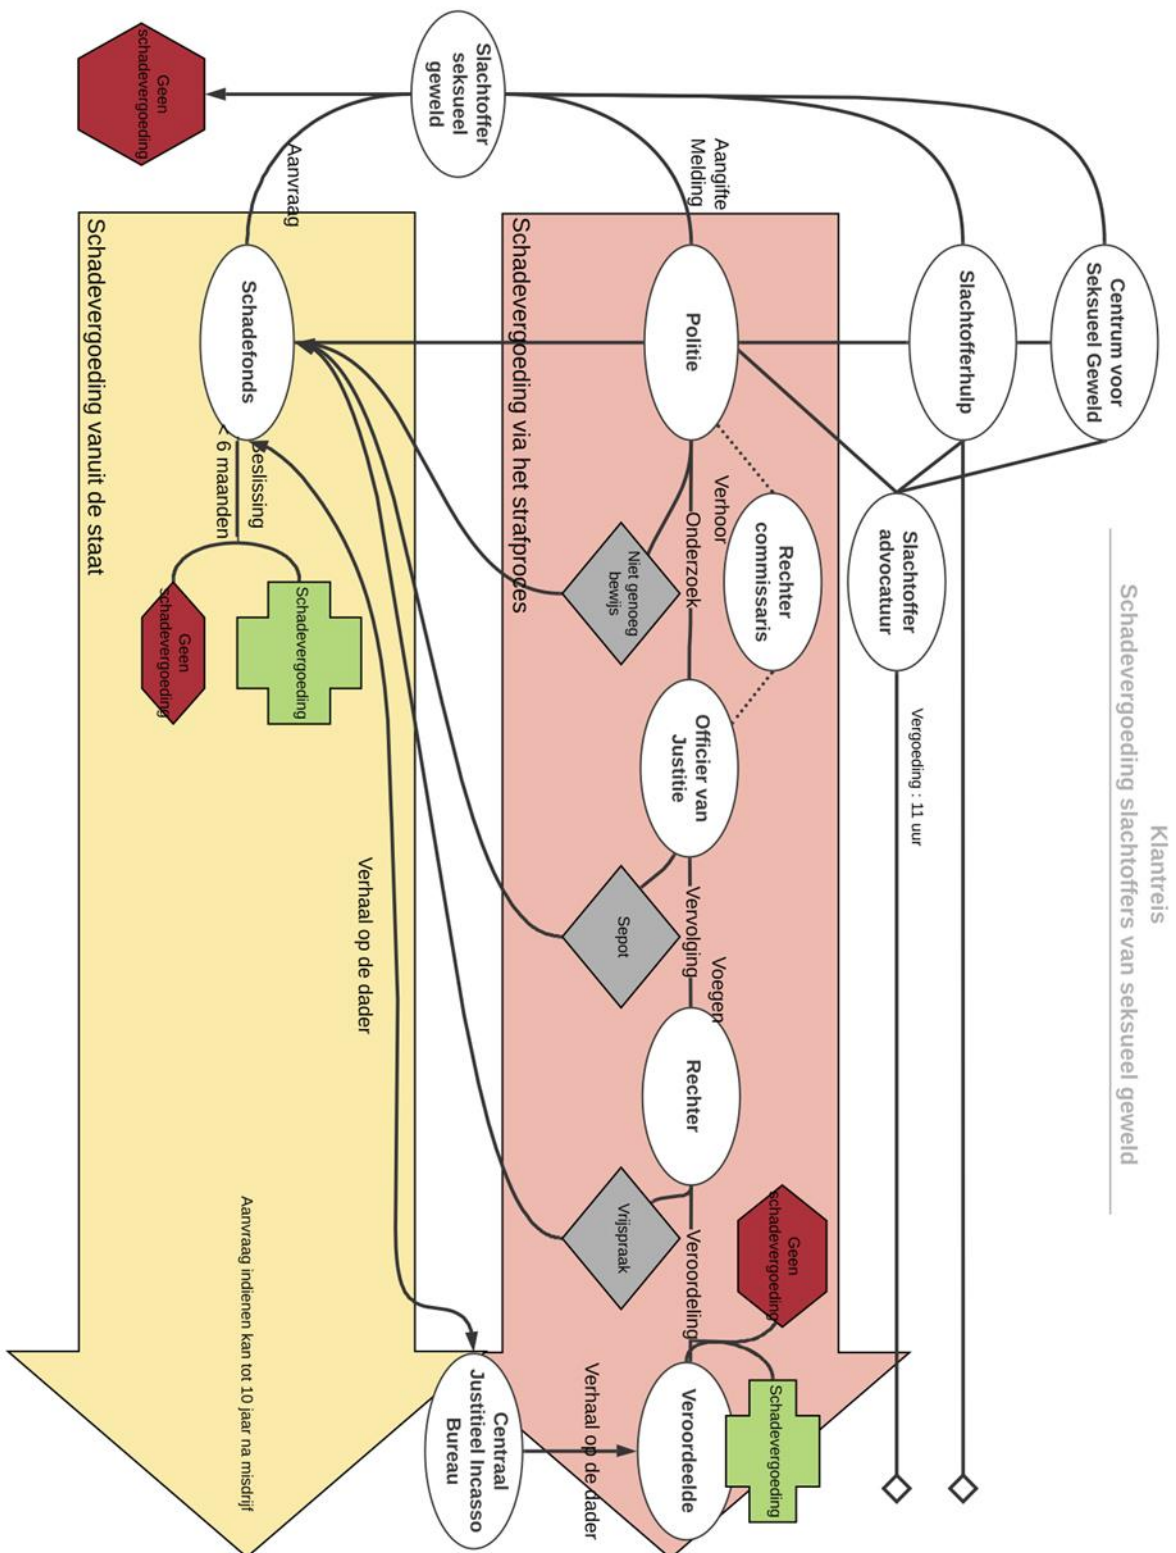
Klantreis
Schadevergoeding slachtoffers van seksueel geweld

Slachtoffer seksueel geweld

Geen schadevergoeding

Centrum voor Seksueel Geweld

Slachtofferhulp

Slachtoffer advocatuur

Vergoeding : 11 uur

Aangifte
Melding

Schadevergoeding via het strafproces

Politie

Verhoor

Rechter commissaris

Onderzoek

Niet genoeg bewijs

Officier van Justitie

Vervolging

Sepot

Voegen

Rechter

Vrijspraak

Veroordeling

Geen schadevergoeding

Veroordeelde

Schadevergoeding

Verhaal op de dader

Centraal Justitieel Incasso Bureau

Aanvraag

Schadevergoeding vanuit de staat

Schadefonds

Beslissing
< 6 maanden

Schadevergoeding

Geen schadevergoeding

Verhaal op de dader

Aanvraag indienen kan tot 10 jaar na misdrijf